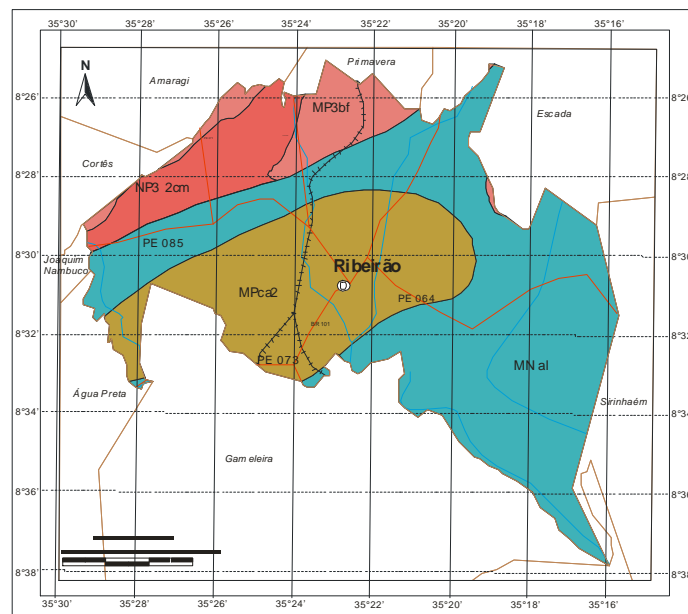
35°30'
35°28'
35°26'
35°24'
35°22'
35°20'
35°18'
35°16'

N

Amaragi
Primavera
MP3bf
Escada
Cortês
NP3 2cm
PE 085
Joaquim Nambuco
Ribeirão
MPca2
PE 064
BR 101
PE 073
MNal
Água Preta
Sirinhaém
Gameleira

8°26'
8°28'
8°30'
8°32'
8°34'
8°36'
8°38'

8°2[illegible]
8°2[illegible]
8°3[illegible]
8°3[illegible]
8°3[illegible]
8°3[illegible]
8°3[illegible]

35°30'
35°28'
35°26'
35°24'
35°22'
35°20'
35°18'
35°16'